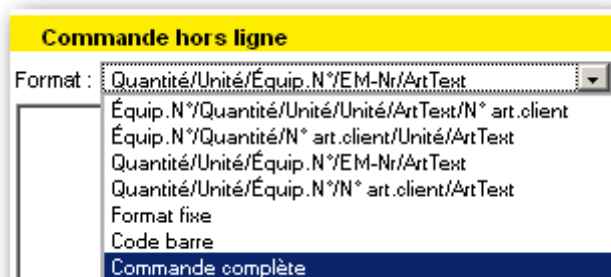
Commande hors ligne

Format : Quantité/Unité/Équip.N°/EM-Nr/ArtText

Équip.N°/Quantité/Unité/Unité/ArtText/N° art.client
Équip.N°/Quantité/N° art.client/Unité/ArtText
Quantité/Unité/Équip.N°/EM-Nr/ArtText
Quantité/Unité/Équip.N°/N° art.client/ArtText
Format fixe
Code barre
Commande complète